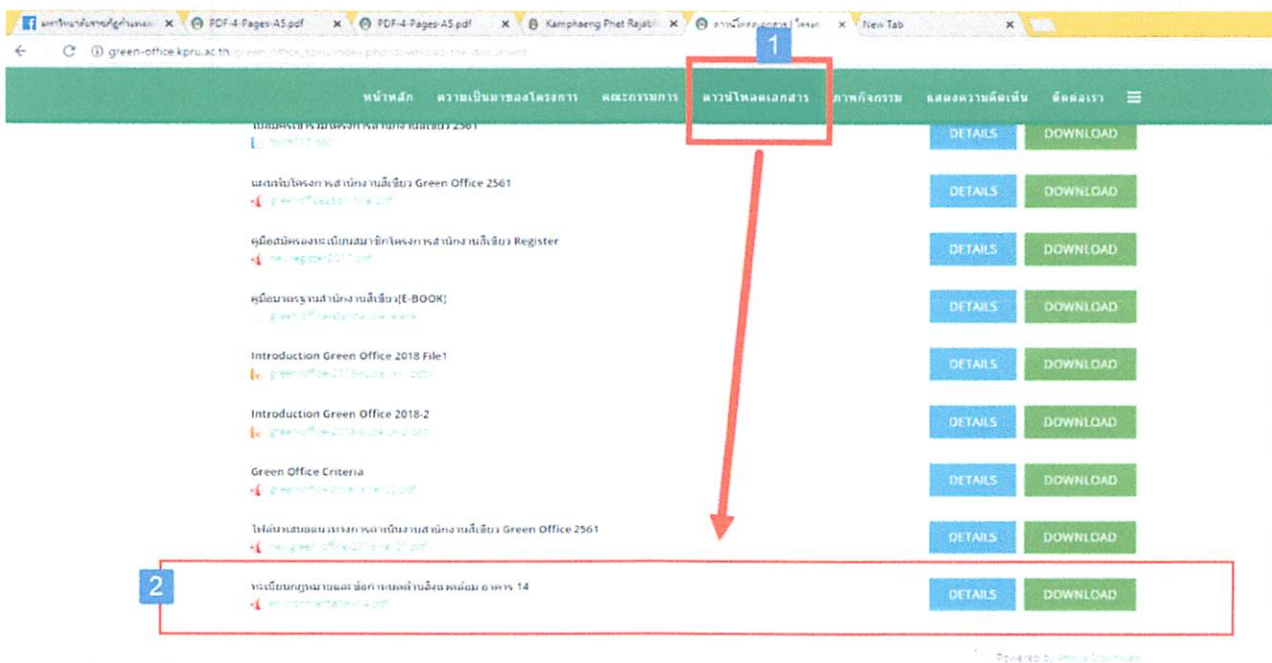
มหาวิทยาลัยราชภัฏกำแพงเพชร × PDF-4-Pages-A5.pdf × PDF-4-Pages-A5.pdf × Kamphaeng Phet Rajabh × ดาวน์โหลดเอกสาร | โครงการ × New Tab ×

green-office.kpru.ac.th/green_office_kpru/index.php/download-file-document

1

หน้าหลัก ความเป็นมาของโครงการ คณะกรรมการ ดาวน์โหลดเอกสาร ภาพกิจกรรม แสดงความคิดเห็น ติดต่อเรา

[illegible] 2561
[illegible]
DETAILS DOWNLOAD

แผนดำเนินโครงการสำนักงานสีเขียว Green Office 2561
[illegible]
DETAILS DOWNLOAD

คู่มือสมัครลงทะเบียนสมาชิกโครงการสำนักงานสีเขียว Register
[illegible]
DETAILS DOWNLOAD

คู่มือมาตรฐานสำนักงานสีเขียว[E-BOOK]
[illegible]
DETAILS DOWNLOAD

Introduction Green Office 2018 File1
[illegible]
DETAILS DOWNLOAD

Introduction Green Office 2018-2
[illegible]
DETAILS DOWNLOAD

Green Office Criteria
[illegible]
DETAILS DOWNLOAD

ไฟล์นำเสนอแนวทางการดำเนินงานสำนักงานสีเขียว Green Office 2561
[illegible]
DETAILS DOWNLOAD

2

ทะเบียนกฎหมายและข้อกำหนดด้านสิ่งแวดล้อม อาคาร 14
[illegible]
DETAILS DOWNLOAD

Powered by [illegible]